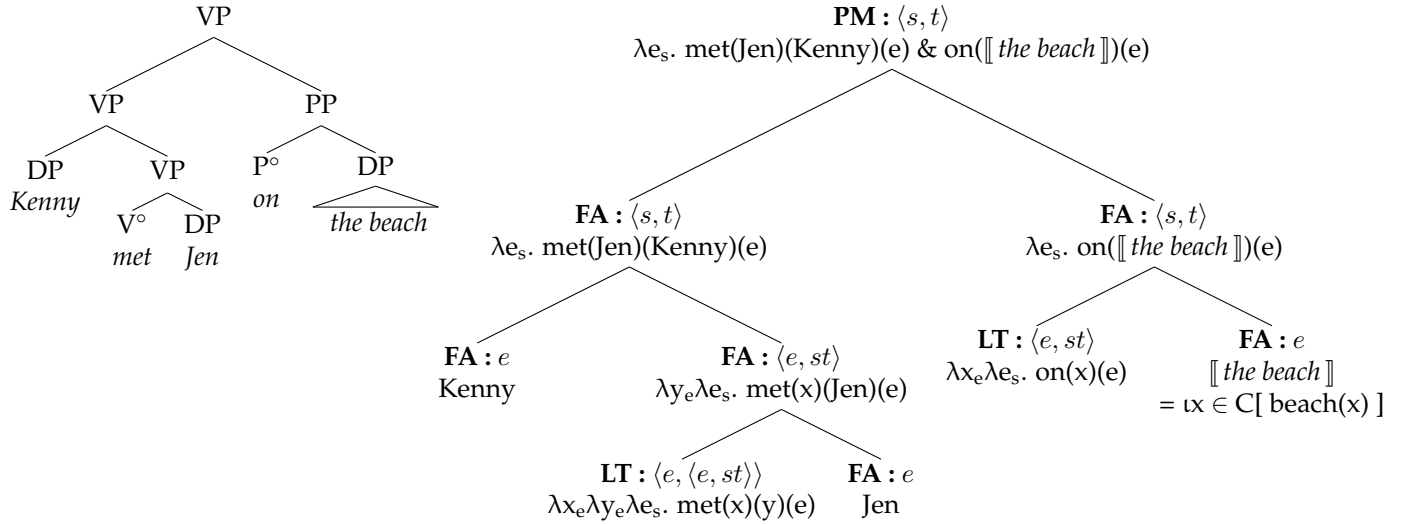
VP

VP

PP

DP
*Kenny*

VP

$P^\circ$
*on*

DP
*the beach*

$V^\circ$
*met*

DP
*Jen*

**PM :** $\langle s, t \rangle$
λe$_s$. met(Jen)(Kenny)(e) & on(⟦ *the beach* ⟧)(e)

**FA :** $\langle s, t \rangle$
λe$_s$. met(Jen)(Kenny)(e)

**FA :** $\langle s, t \rangle$
λe$_s$. on(⟦ *the beach* ⟧)(e)

**FA :** $e$
Kenny

**FA :** $\langle e, st \rangle$
λy$_e$λe$_s$. met(x)(Jen)(e)

**LT :** $\langle e, st \rangle$
λx$_e$λe$_s$. on(x)(e)

**FA :** $e$
⟦ *the beach* ⟧
= ιx $\in$ C[ beach(x) ]

**LT :** $\langle e, \langle e, st \rangle \rangle$
λx$_e$λy$_e$λe$_s$. met(x)(y)(e)

**FA :** $e$
Jen